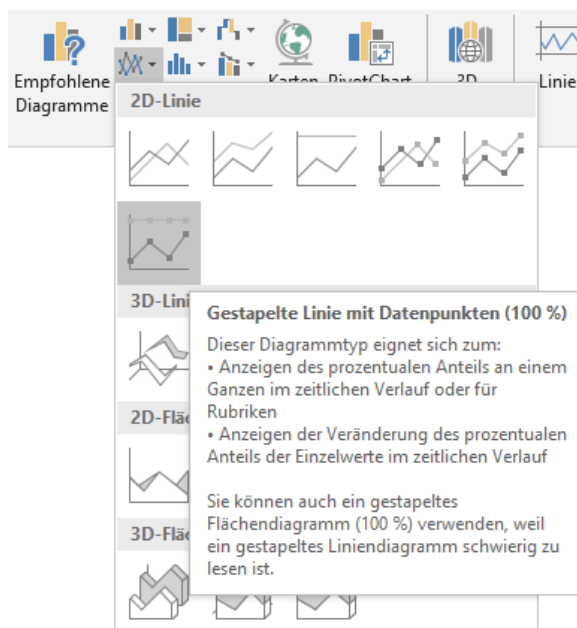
Empfohlene Diagramme

Karten

PivotChart

3D-

Linie

2D-Linie

3D-Lini

2D-Fläc

3D-Fläc

Gestapelte Linie mit Datenpunkten (100 %)

Dieser Diagrammtyp eignet sich zum:
• Anzeigen des prozentualen Anteils an einem Ganzen im zeitlichen Verlauf oder für Rubriken
• Anzeigen der Veränderung des prozentualen Anteils der Einzelwerte im zeitlichen Verlauf

Sie können auch ein gestapeltes Flächendiagramm (100 %) verwenden, weil ein gestapeltes Liniendiagramm schwierig zu lesen ist.